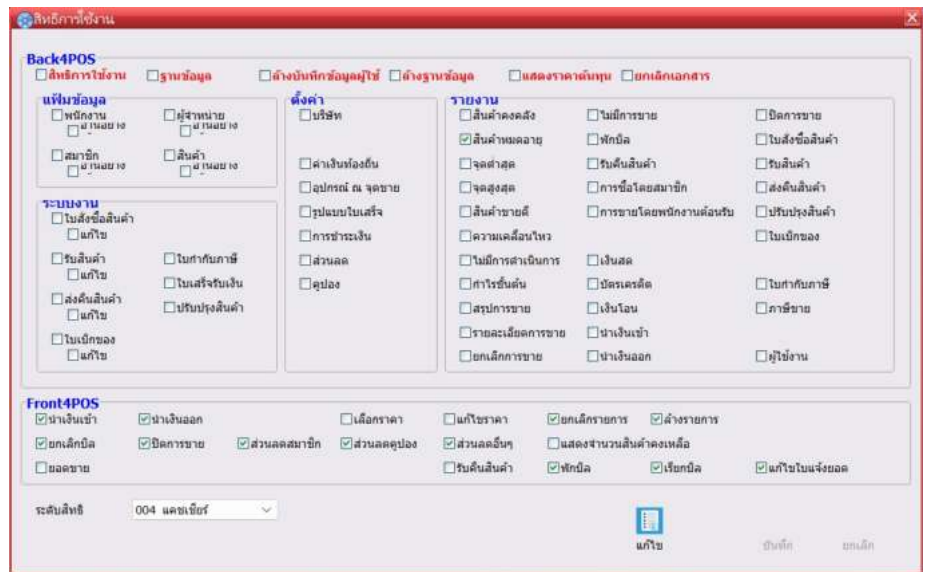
สิทธิการใช้งาน

Back4POS
☐สิทธิการใช้งาน ☐ฐานข้อมูล ☐ล้างบันทึกข้อมูลผู้ใช้ ☐ล้างฐานข้อมูล ☐แสดงราคาต้นทุน ☐ยกเลิกเอกสาร

แฟ้มข้อมูล
☐พนักงาน
☐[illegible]
☐ผู้จำหน่าย
☐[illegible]
☐สมาชิก
☐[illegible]
☐สินค้า
☐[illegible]

ตั้งค่า
☐บริษัท
☐ค่าเงินท้องถิ่น
☐อุปกรณ์ ณ จุดขาย
☐รูปแบบใบเสร็จ
☐การชำระเงิน
☐ส่วนลด
☐คูปอง

รายงาน
☐สินค้าคงคลัง
☐ไม่มีการขาย
☐ปิดการขาย
☑สินค้าหมดอายุ
☐พักบิล
☐ใบสั่งซื้อสินค้า
☐จุดต่ำสุด
☐รับคืนสินค้า
☐รับสินค้า
☐จุดสูงสุด
☐การซื้อโดยสมาชิก
☐ส่งคืนสินค้า
☐สินค้าขายดี
☐การขายโดยพนักงานต้อนรับ
☐ปรับปรุงสินค้า
☐ความเคลื่อนไหว
☐ใบเบิกของ
☐ไม่มีการดำเนินการ
☐เงินสด
☐กำไรขั้นต้น
☐บัตรเครดิต
☐ใบกำกับภาษี
☐สรุปการขาย
☐เงินโอน
☐ภาษีขาย
☐รายละเอียดการขาย
☐นำเงินเข้า
☐ยกเลิกการขาย
☐นำเงินออก
☐ผู้ใช้งาน

ระบบงาน
☐ใบสั่งซื้อสินค้า
☐แก้ไข
☐รับสินค้า
☐แก้ไข
☐ใบกำกับภาษี
☐ใบเสร็จรับเงิน
☐ส่งคืนสินค้า
☐แก้ไข
☐ปรับปรุงสินค้า
☐ใบเบิกของ
☐แก้ไข

Front4POS
☑นำเงินเข้า ☑นำเงินออก ☐เลือกราคา ☐แก้ไขราคา ☑ยกเลิกรายการ ☑ล้างรายการ
☑ยกเลิกบิล ☑ปิดการขาย ☑ส่วนลดสมาชิก ☑ส่วนลดคูปอง ☑ส่วนลดอื่นๆ ☐แสดงจำนวนสินค้าคงเหลือ
☐ยอดขาย ☐รับคืนสินค้า ☑พักบิล ☑เรียกบิล ☑แก้ไขใบแจ้งยอด

ระดับสิทธิ 004 แคชเชียร์

แก้ไข บันทึก ยกเลิก